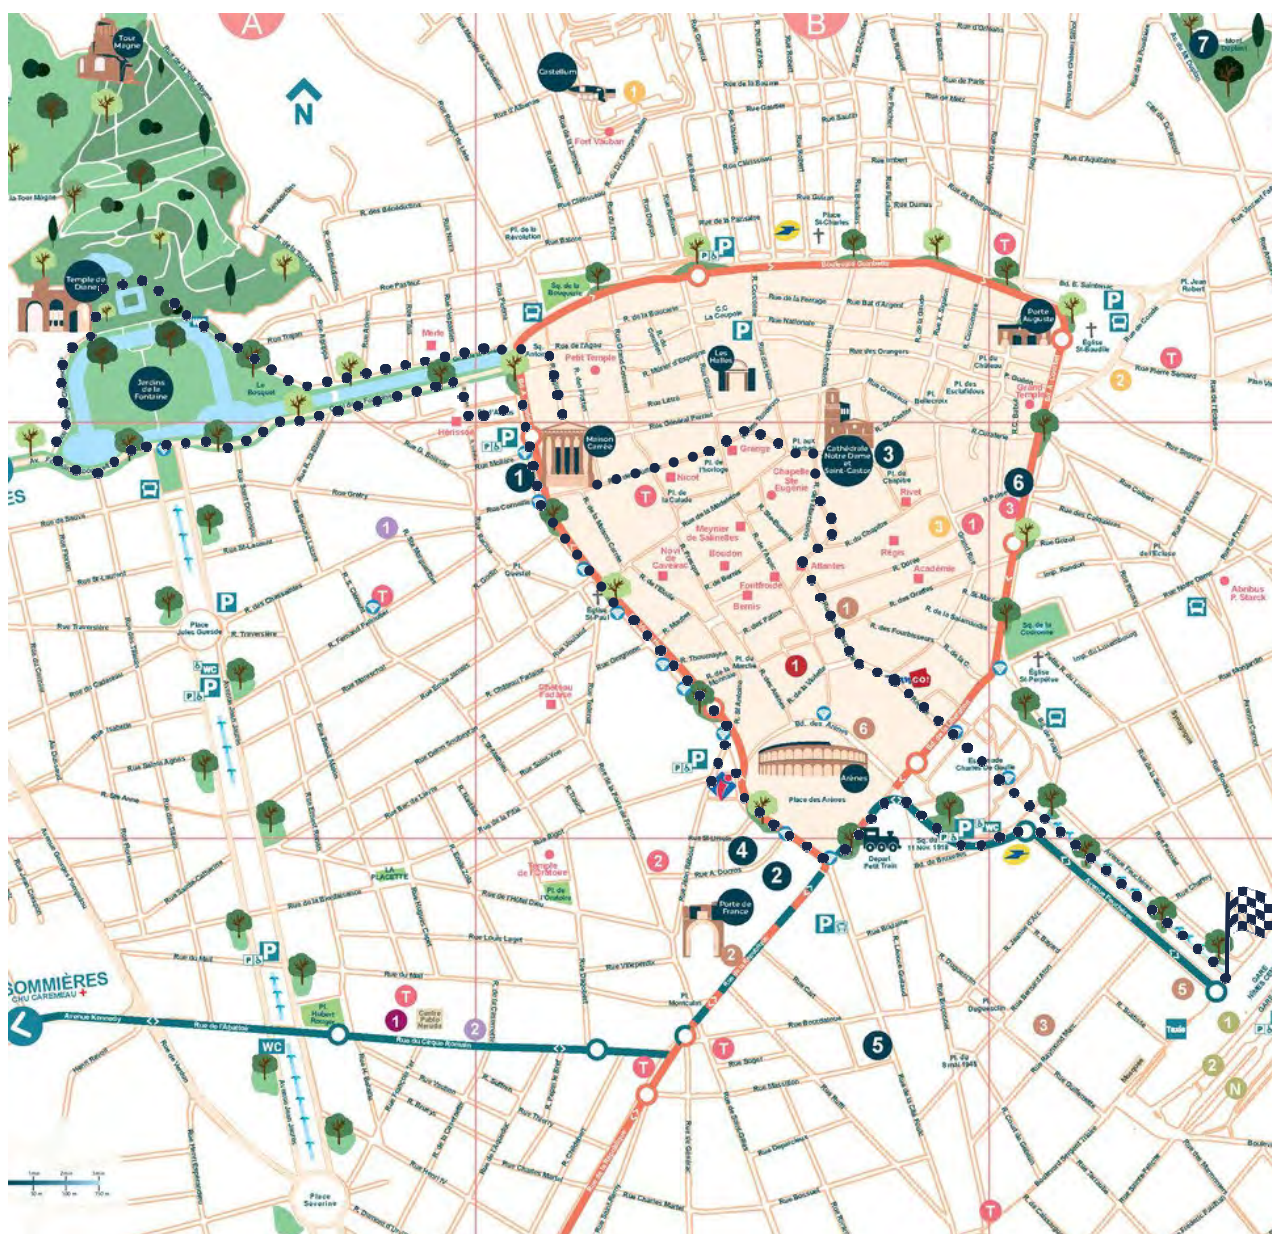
A
B
N
Tour Magne
Castellum
Fort Vauban
7
Mont Duplan
Temple de Diane
Jardins de la Fontaine
Le Bosquet
Sq. Antonin
Petit Temple
Maison Carrée
1
Les Halles
C.C. La Coupole
Sq. de la Bouquerie
Boulevard Gambetta
Place St-Charles
Porte Auguste
Église St-Baudile
Grand Temple
Cathédrale Notre Dame et Saint-Castor
3
Pl. aux Herbes
Chapelle Ste Eugénie
Grange
Nicot
Rivet
Pl. de l'Horloge
Pl. de la Calade
Meynier de Salinelles
Novi de Caveirac
Boudon
Fontfroide
Bernis
Atlantes
Régis
Académie
6
1
3
1
Sq. de la Couronne
Église St-Perpétue
Église St-Paul
Hérisson
Merle
Pl. du Marché
1
Bd. des Arènes
6
Arènes
Place des Arènes
Esplanade Charles-de-Gaulle
Sq. du 11 Nov. 1918
Départ Petit Train
4
2
Porte de France
2
Temple de l'Oratoire
Pl. de l'Oratoire
La Placette
Hôtel Rivet
Abribus P. Starck
Place Jules Guesde
Pl. Hubert Rouger
Centre Pablo Neruda
SOMMIÈRES
CHU CAREMEAU
Avenue Kennedy
Rue de l'Abattoir
Rue du Cirque Romain
Place Séverine
5
5
3
1
2
N
Gare Nîmes Centre
Taxis
WC
P
T
Pl. de la Révolution
Pl. Jean Robert
Bd. E. Saintenac
Rue Pierre Semard
Pl. du Château
Pl. des Esclafidous
Pl. Belle-Croix
Pl. de Chapitre
Pl. de l'Église
Pl. Duguesclin
Pl. de Bruxelles
Avenue Feuchères
Rue de la République
Rue de Beaucaire